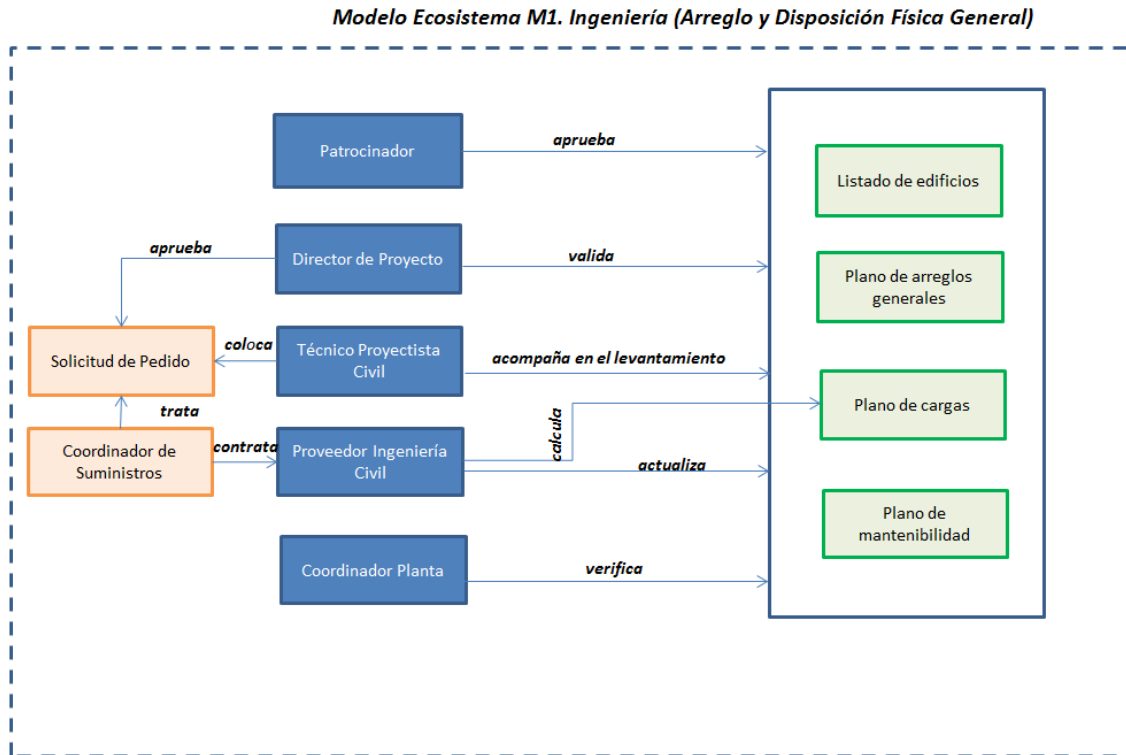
Modelo Ecosistema M1. Ingeniería (Arreglo y Disposición Física General)

Patrocinador
aprueba
Listado de edificios

aprueba
Director de Proyecto
valida
Plano de arreglos generales

Solicitud de Pedido
coloca
Técnico Proyectista Civil
acompaña en el levantamiento

trata
calcula
Plano de cargas

Coordinador de Suministros
contrata
Proveedor Ingeniería Civil
actualiza

Plano de mantenibilidad

Coordinador Planta
verifica